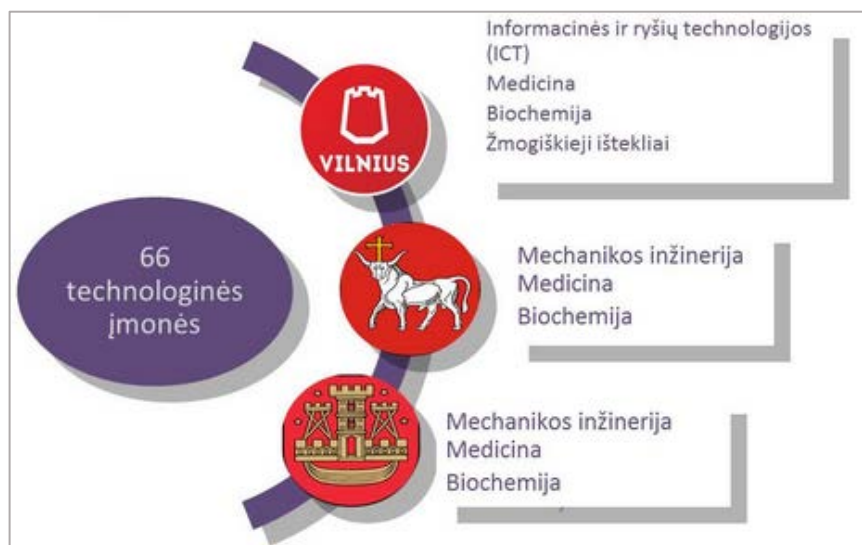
66 technologinės įmonės

VILNIUS

Informacinės ir ryšių technologijos (ICT)
Medicina
Biochemija
Žmogiškieji ištekliai

Mechanikos inžinerija
Medicina
Biochemija

Mechanikos inžinerija
Medicina
Biochemija